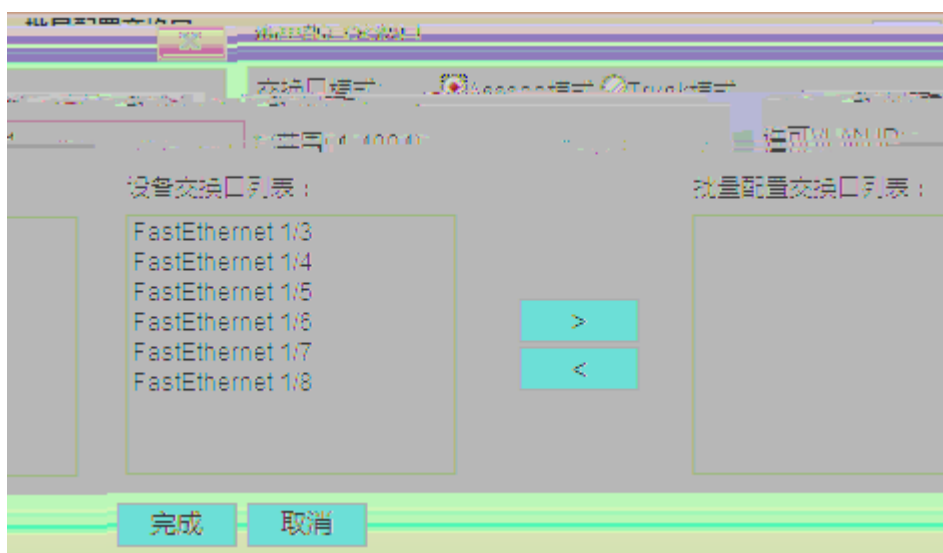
批量配置交换口

交换口模式：Access模式 Trunk模式

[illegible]VLAN ID

设备交换口列表：

FastEthernet 1/3
FastEthernet 1/4
FastEthernet 1/5
FastEthernet 1/6
FastEthernet 1/7
FastEthernet 1/8

>

<

批量配置交换口列表：

完成

取消